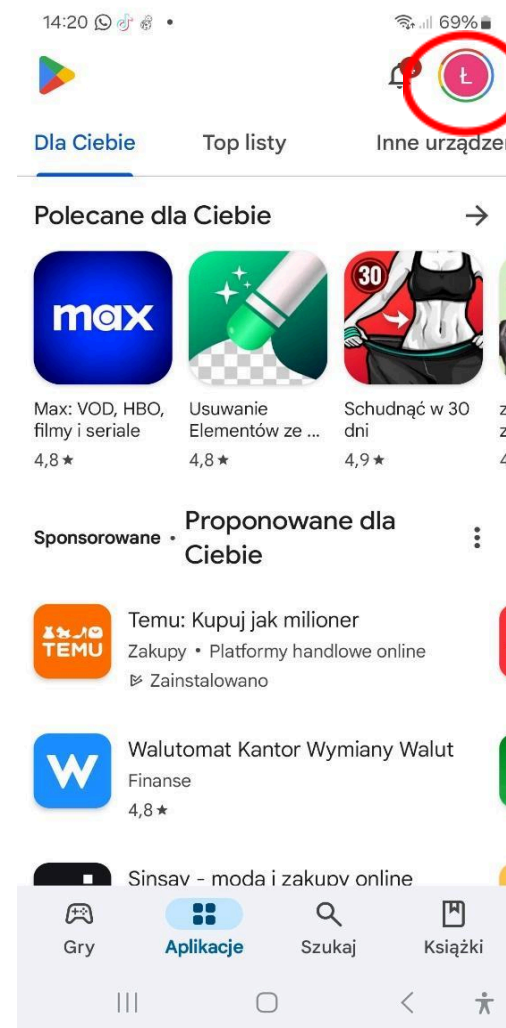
14:20 69%

Ł

Dla Ciebie Top listy Inne urządzen

Polecane dla Ciebie →

max

Max: VOD, HBO, filmy i seriale
4,8 ★

Usuwanie Elementów ze ...
4,8 ★

30

Schudnąć w 30 dni
4,9 ★

Sponsorowane • Proponowane dla Ciebie

TEMU

Temu: Kupuj jak milioner
Zakupy • Platformy handlowe online
Zainstalowano

W

Walutomat Kantor Wymiany Walut
Finanse
4,8 ★

Sinsay - moda i zakupy online

Gry Aplikacje Szukaj Książki